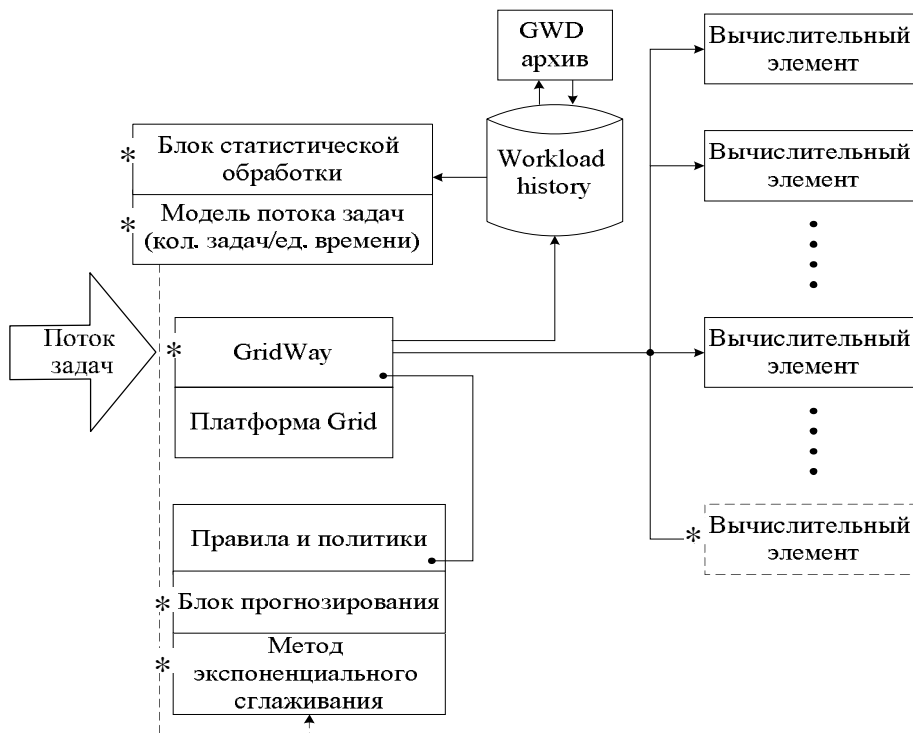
GWD
архив

Вычислительный элемент

Блок статистической обработки

Модель потока задач (кол. задач/ед. времени)

Workload history

Вычислительный элемент

Поток задач

GridWay

Платформа Grid

Вычислительный элемент

Правила и политики

Блок прогнозирования

Метод экспоненциального сглаживания

Вычислительный элемент

*
*
*
*
*
*